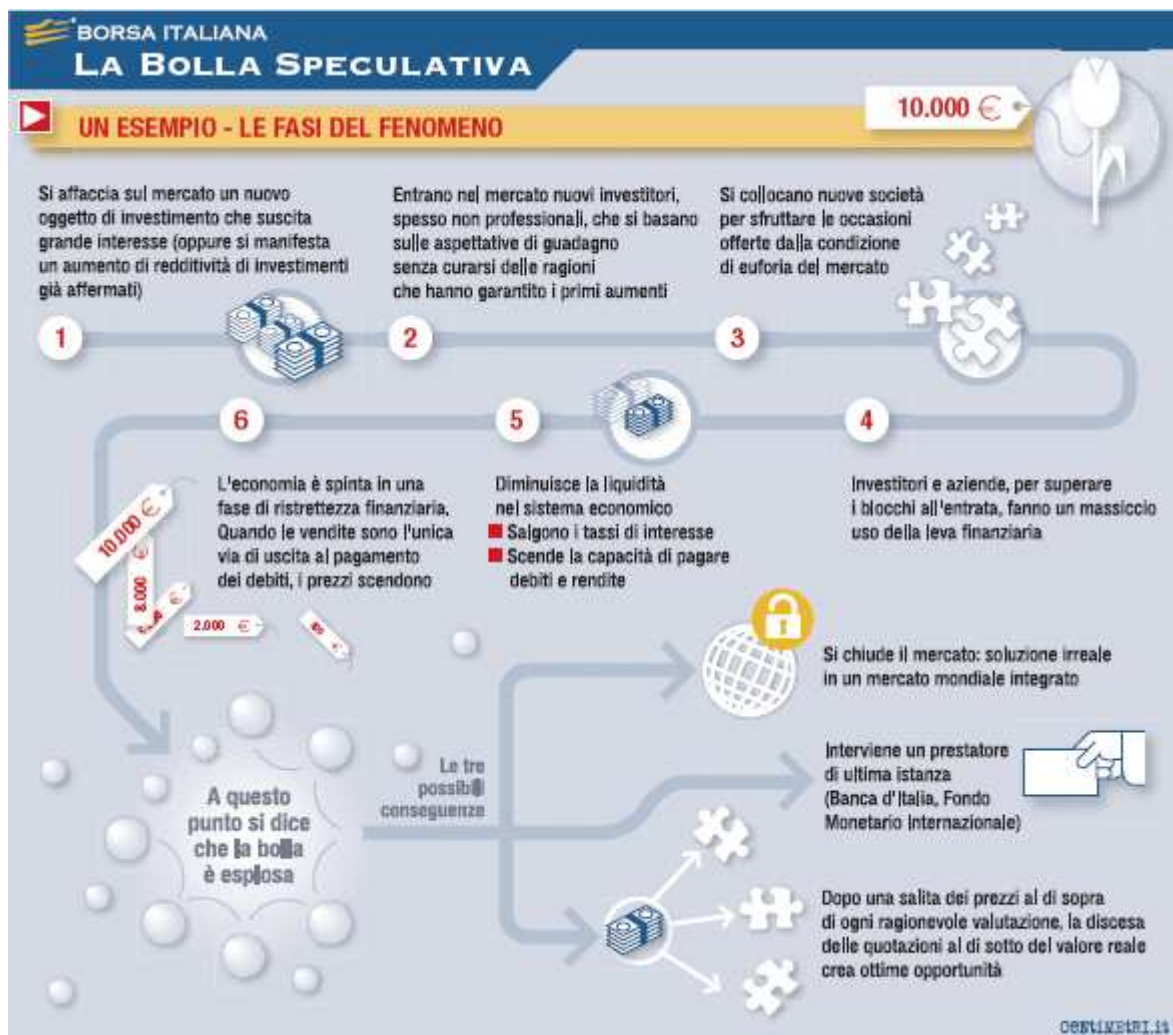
BORSA ITALIANA
LA BOLLA SPECULATIVA

UN ESEMPIO - LE FASI DEL FENOMENO

10.000 €

Si affaccia sul mercato un nuovo oggetto di investimento che suscita grande interesse (oppure si manifesta un aumento di redditività di investimenti già affermati)

1

Entrano nel mercato nuovi investitori, spesso non professionali, che si basano sulle aspettative di guadagno senza curarsi delle ragioni che hanno garantito i primi aumenti

2

Si collocano nuove società per sfruttare le occasioni offerte dalla condizione di euforia del mercato

3

4

Investitori e aziende, per superare i blocchi all'entrata, fanno un massiccio uso della leva finanziaria

5

Diminuisce la liquidità nel sistema economico
Salgono i tassi di interesse
Scende la capacità di pagare debiti e rendite

6

L'economia è spinta in una fase di ristrettezza finanziaria. Quando le vendite sono l'unica via di uscita al pagamento dei debiti, i prezzi scendono

10.000 €
8.000 €
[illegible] €
2.000 €
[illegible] €

A questo punto si dice che la bolla è esplosa

Le tre possibili conseguenze

Si chiude il mercato: soluzione irreale in un mercato mondiale integrato

Interviene un prestatore di ultima istanza (Banca d'Italia, Fondo Monetario Internazionale)

Dopo una salita dei prezzi al di sopra di ogni ragionevole valutazione, la discesa delle quotazioni al di sotto del valore reale crea ottime opportunità

centimetri.it